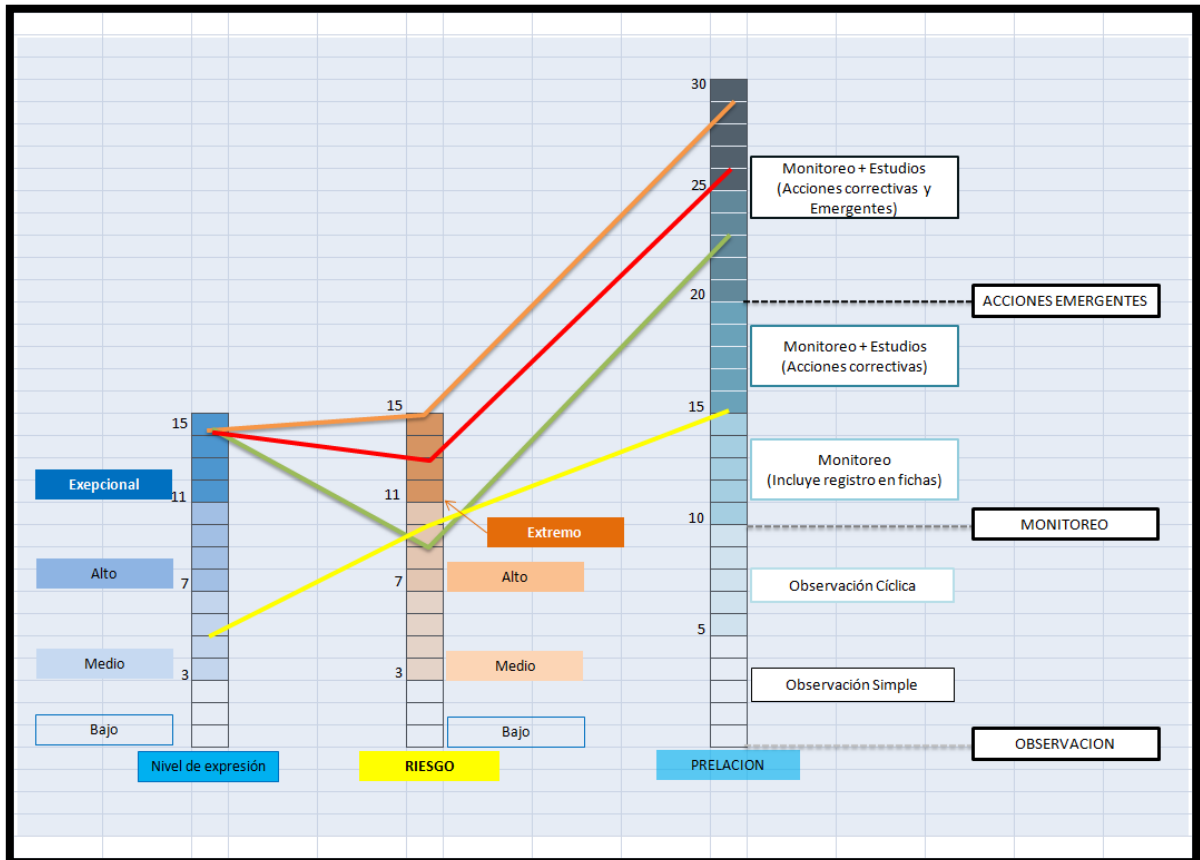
30

Monitoreo + Estudios (Acciones correctivas y Emergentes)

25

20

ACCIONES EMERGENTES

Monitoreo + Estudios (Acciones correctivas)

15

15

15

Monitoreo (Incluye registro en fichas)

Exepcional

11

11

Extremo

10

MONITOREO

Alto

7

7

Alto

Observación Cíclica

5

Medio

3

3

Medio

Observación Simple

Bajo

Bajo

OBSERVACION

Nivel de expresión

RIESGO

PRELACION